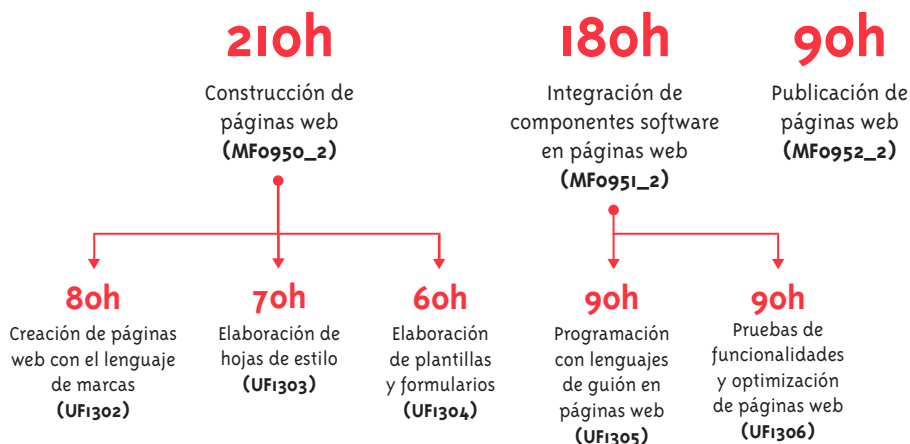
210h

Construcción de páginas web
(MF0950_2)

180h

Integración de componentes software en páginas web
(MF0951_2)

90h

Publicación de páginas web
(MF0952_2)

80h

Creación de páginas web con el lenguaje de marcas
(UF1302)

70h

Elaboración de hojas de estilo
(UF1303)

60h

Elaboración de plantillas y formularios
(UF1304)

90h

Programación con lenguajes de guión en páginas web
(UF1305)

90h

Pruebas de funcionalidades y optimización de páginas web
(UF1306)